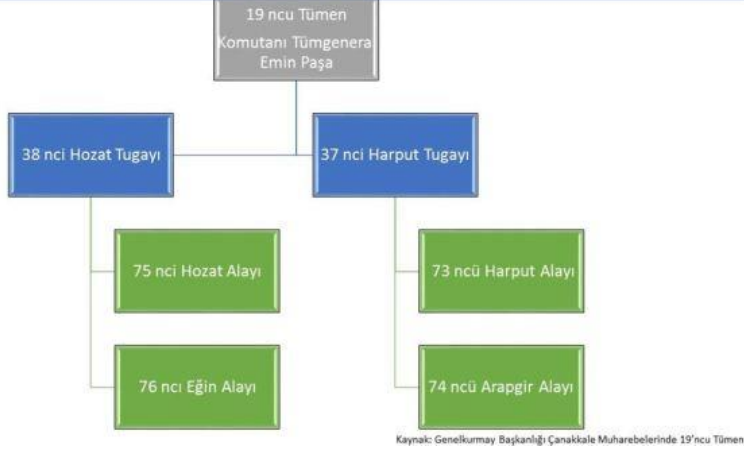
19 ncu Tümen
Komutanı Tümgenera
Emin Paşa

38 nci Hozat Tugayı

37 nci Harput Tugayı

75 nci Hozat Alayı

76 ncı Eğin Alayı

73 ncü Harput Alayı

74 ncü Arapgir Alayı

Kaynak: Genelkurmay Başkanlığı Çanakkale Muharebelerinde 19'ncu Tümen